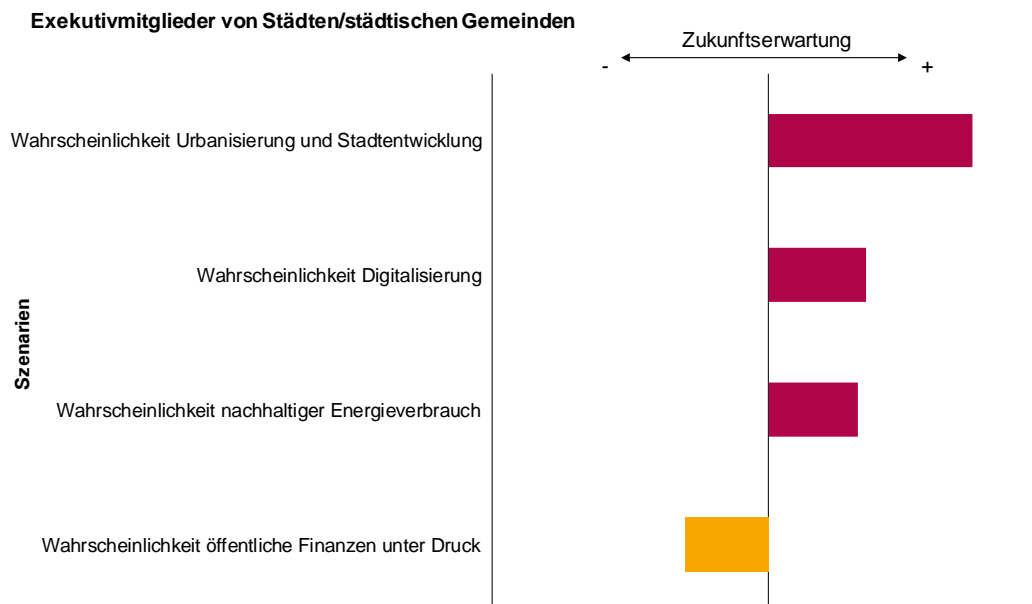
Exekutivmitglieder von Städten/städtischen Gemeinden

Zukunftserwartung

-

+

Szenarien

Wahrscheinlichkeit Urbanisierung und Stadtentwicklung

Wahrscheinlichkeit Digitalisierung

Wahrscheinlichkeit nachhaltiger Energieverbrauch

Wahrscheinlichkeit öffentliche Finanzen unter Druck